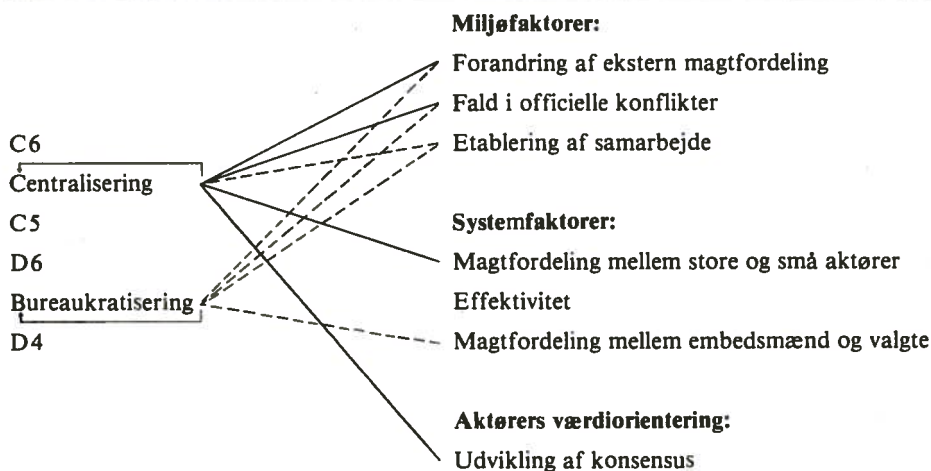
C6
Centralisering
C5
D6
Bureaukratisering
D4

Miljøfaktorer:
Forandring af ekstern magtfordeling
Fald i officielle konflikter
Etablering af samarbejde

Systemfaktorer:
Magtfordeling mellem store og små aktører
Effektivitet
Magtfordeling mellem embedsmænd og valgte

Aktørers værdiorientering:
Udvikling af konsensus